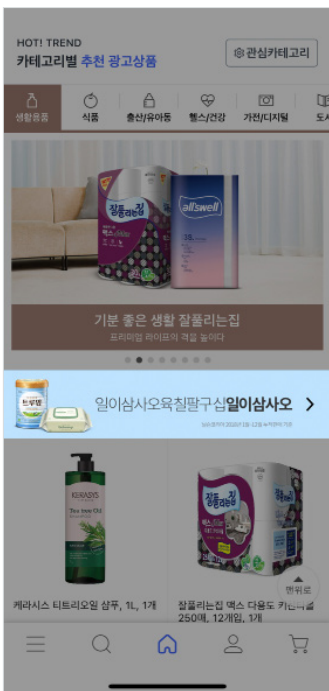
HOT! TREND
카테고리별 추천 광고상품

관심카테고리

생활용품
식품
출산/유아동
헬스/건강
가전/디지털
도서

잘풀리는집
allwell

기분 좋은 생활 잘풀리는집
프리미엄 라이프의 격을 높이다

일이삼사오육칠팔구십일이삼사오 >

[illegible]

KERASYS
Tea tree Oil

잘풀리는집

맨위로

케라시스 티트리오일 샴푸, 1L, 1개

잘풀리는집 맥스 다용도 키친타올 250매, 12개입, 1개